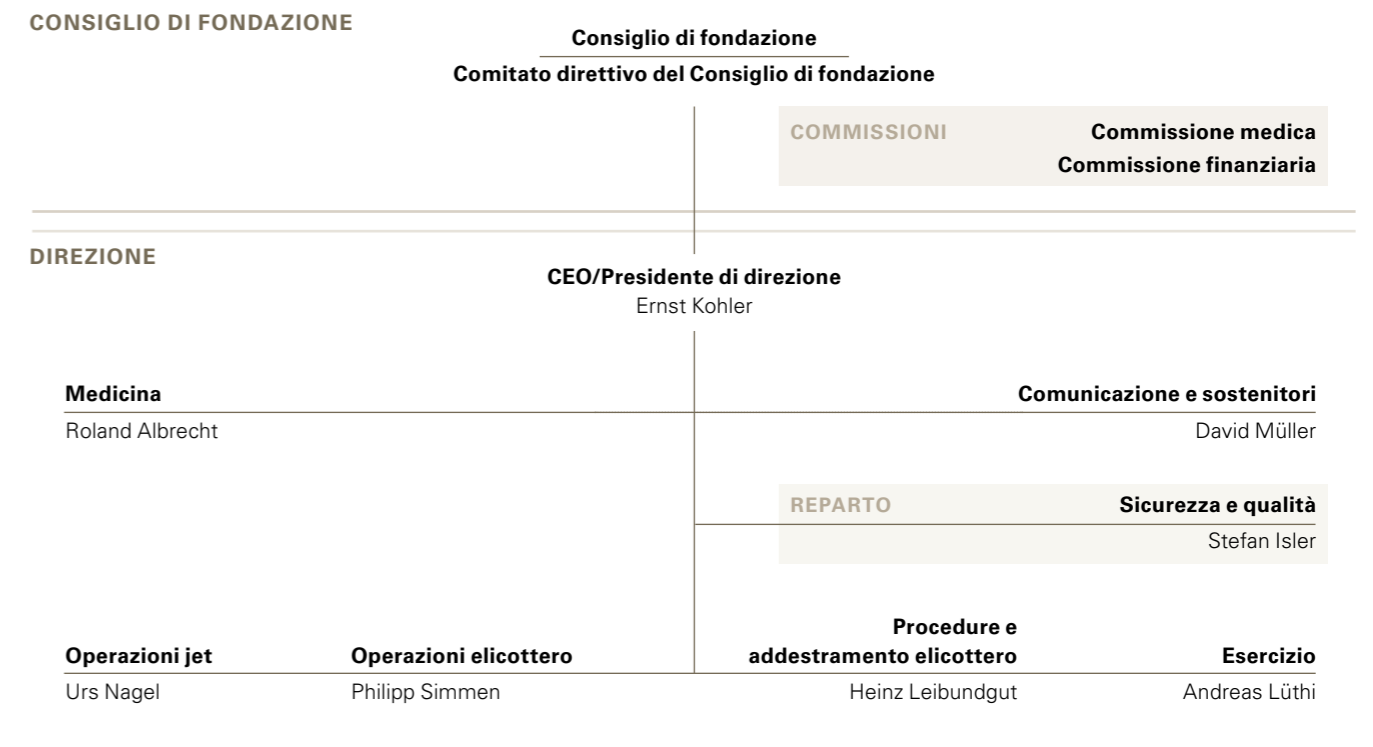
CONSIGLIO DI FONDAZIONE

Consiglio di fondazione

Comitato direttivo del Consiglio di fondazione

COMMISSIONI

Commissione medica

Commissione finanziaria

DIREZIONE

CEO/Presidente di direzione
Ernst Kohler

Medicina
Roland Albrecht

Comunicazione e sostenitori
David Müller

REPARTO

Sicurezza e qualità
Stefan Isler

Operazioni jet
Urs Nagel

Operazioni elicottero
Philipp Simmen

Procedure e addestramento elicottero
Heinz Leibundgut

Esercizio
Andreas Lüthi